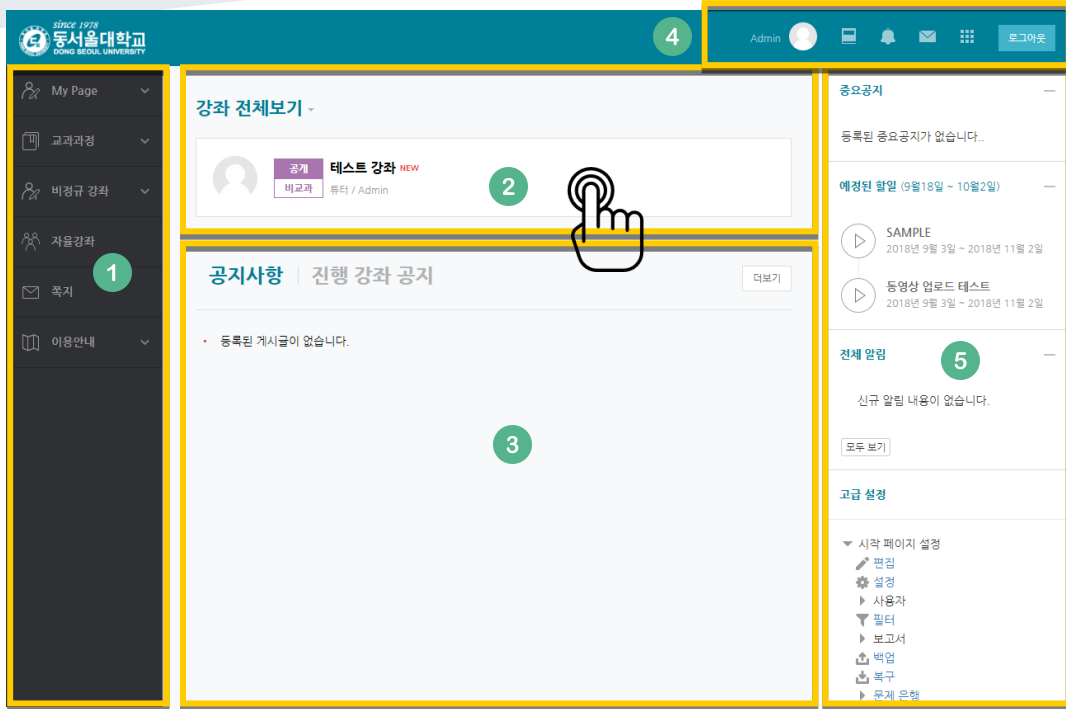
since 1978
동서울대학교
DONG SEOUL UNIVERSITY

4

Admin

로그아웃

My Page
교과과정
비정규 강좌
자율강좌
쪽지
이용안내

1

강좌 전체보기

공개
비교과
테스트 강좌 NEW
튜터 / Admin

2

공지사항 | 진행 강좌 공지

더보기

• 등록된 게시글이 없습니다.

3

중요공지

등록된 중요공지가 없습니다..

예정된 할일 (9월18일 ~ 10월2일)

SAMPLE
2018년 9월 3일 ~ 2018년 11월 2일

동영상 업로드 테스트
2018년 9월 3일 ~ 2018년 11월 2일

전체 알림

5

신규 알림 내용이 없습니다.

모두 보기

고급 설정

시작 페이지 설정
편집
설정
사용자
필터
보고서
백업
복구
문제 은행